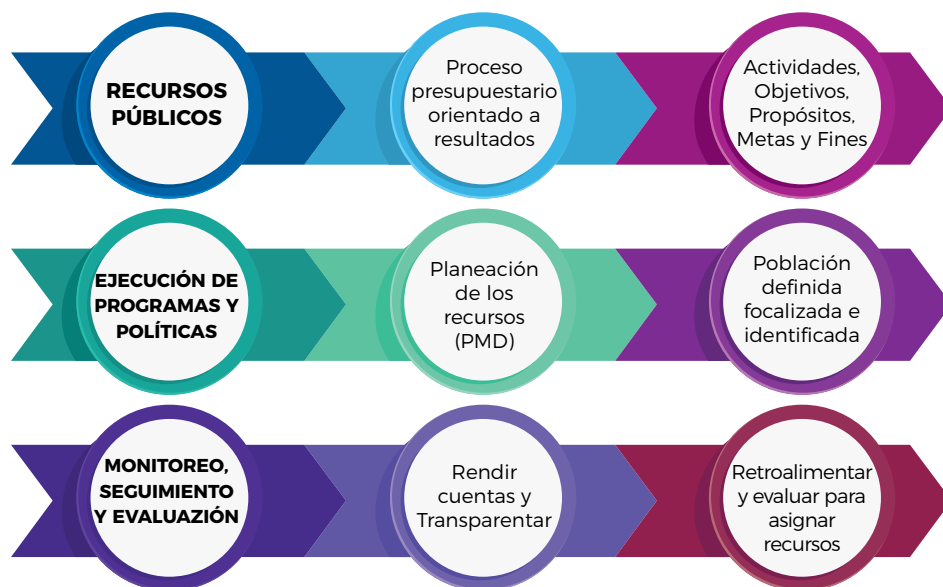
RECURSOS PÚBLICOS

Proceso presupuestario orientado a resultados

Actividades, Objetivos, Propósitos, Metas y Fines

EJECUCIÓN DE PROGRAMAS Y POLÍTICAS

Planeación de los recursos (PMD)

Población definida focalizada e identificada

MONITOREO, SEGUIMIENTO Y EVALUACIÓN

Rendir cuentas y Transparentar

Retroalimentar y evaluar para asignar recursos